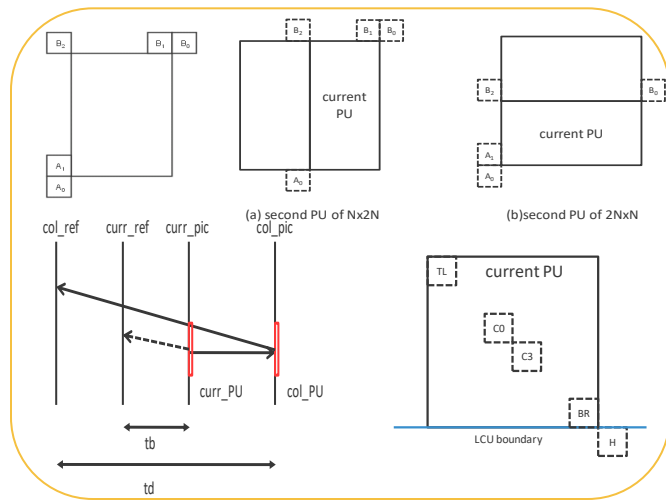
$B_2$

$B_1$ $B_0$

$A_1$

$A_0$

$B_2$

$B_1$ $B_0$

current PU

$A_0$

(a) second PU of Nx2N

$B_2$

$B_0$

current PU

$A_1$

$A_0$

(b)second PU of 2NxN

col_ref curr_ref curr_pic col_pic

curr_PU col_PU

tb

td

TL

current PU

C0

C3

BR

LCU boundary

H